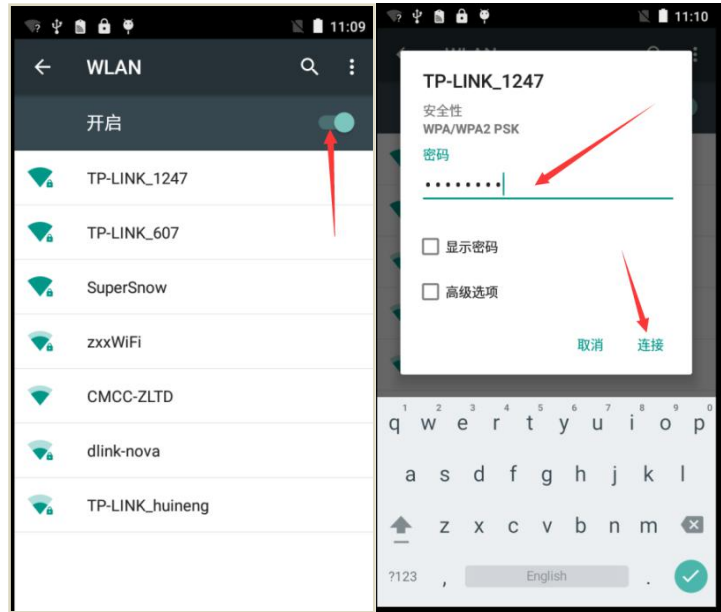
11:09

WLAN

开启

TP-LINK_1247

TP-LINK_607

SuperSnow

zxxWiFi

CMCC-ZLTD

dlink-nova

TP-LINK_huineng

11:10

TP-LINK_1247

安全性
WPA/WPA2 PSK

密码

••••••••

显示密码

高级选项

取消 连接

1 2 3 4 5 6 7 8 9 0
q w e r t y u i o p
a s d f g h j k l
z x c v b n m
?123 , English .